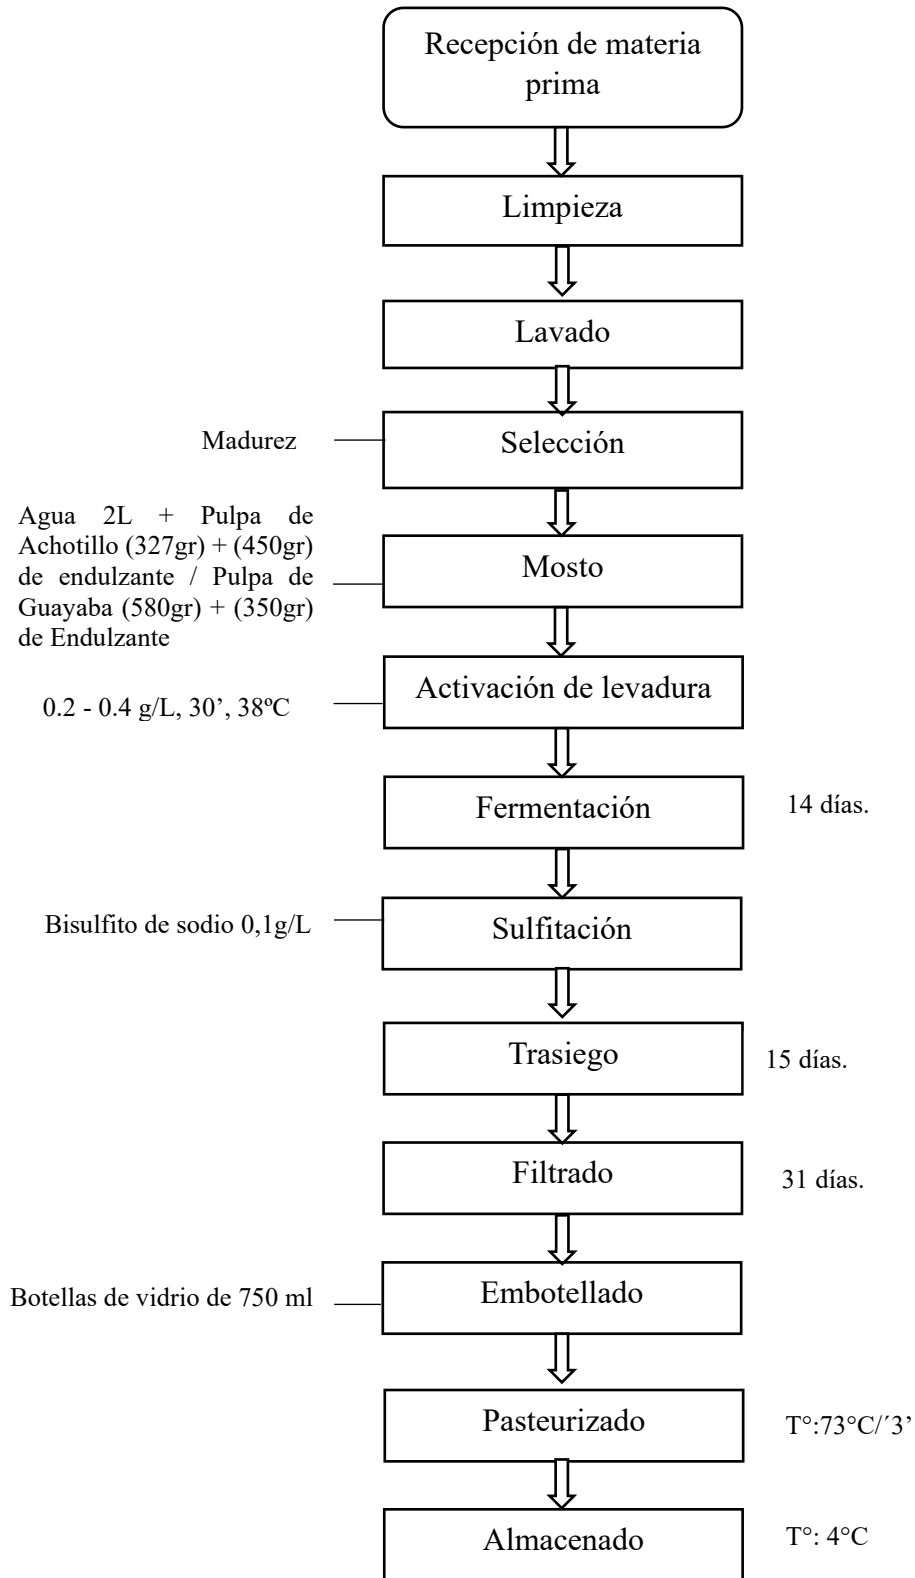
Recepción de materia prima

Limpieza

Lavado

Madurez

Selección

Agua 2L + Pulpa de Achotillo (327gr) + (450gr) de endulzante / Pulpa de Guayaba (580gr) + (350gr) de Endulzante

Mosto

0.2 - 0.4 g/L, 30’, 38ºC

Activación de levadura

Fermentación

14 días.

Bisulfito de sodio 0,1g/L

Sulfitación

Trasiego

15 días.

Filtrado

31 días.

Botellas de vidrio de 750 ml

Embotellado

Pasteurizado

T°:73°C/′3’

Almacenado

T°: 4°C